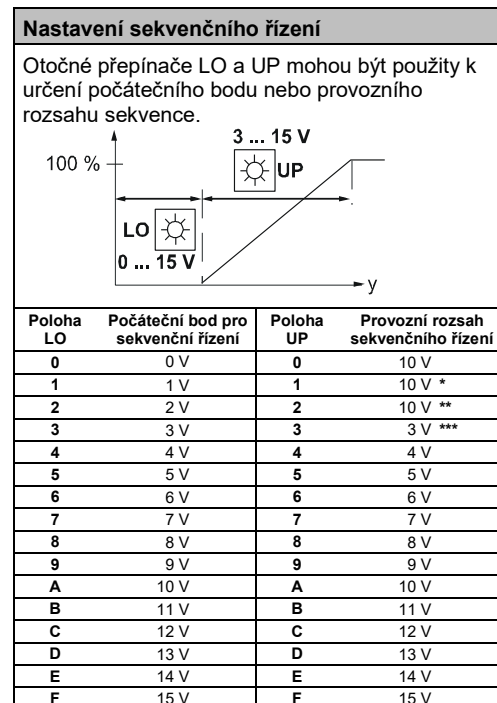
Nastavení sekvenčního řízení

Otočné přepínače LO a UP mohou být použity k určení počátečního bodu nebo provozního rozsahu sekvence.

100 %

3 ... 15 V

UP

LO

0 ... 15 V

y

| Poloha LO | Počáteční bod pro sekvenční řízení | Poloha UP | Provozní rozsah sekvenčního řízení |
|---|---|---|---|
| 0 | 0 V | 0 | 10 V |
| 1 | 1 V | 1 | 10 V * |
| 2 | 2 V | 2 | 10 V ** |
| 3 | 3 V | 3 | 3 V *** |
| 4 | 4 V | 4 | 4 V |
| 5 | 5 V | 5 | 5 V |
| 6 | 6 V | 6 | 6 V |
| 7 | 7 V | 7 | 7 V |
| 8 | 8 V | 8 | 8 V |
| 9 | 9 V | 9 | 9 V |
| A | 10 V | A | 10 V |
| B | 11 V | B | 11 V |
| C | 12 V | C | 12 V |
| D | 13 V | D | 13 V |
| E | 14 V | E | 14 V |
| F | 15 V | F | 15 V |